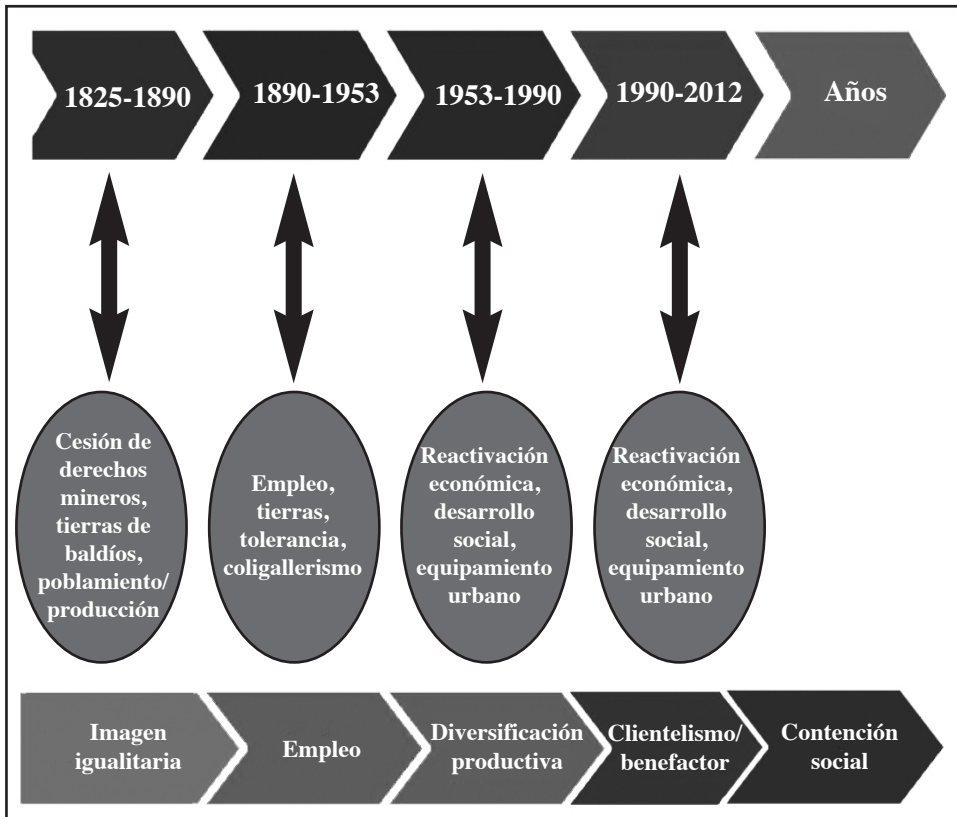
1825-1890

1890-1953

1953-1990

1990-2012

Años

Cesión de derechos mineros, tierras de baldíos, poblamiento/ producción

Empleo, tierras, tolerancia, coligallerismo

Reactivación económica, desarrollo social, equipamiento urbano

Reactivación económica, desarrollo social, equipamiento urbano

Imagen igualitaria

Empleo

Diversificación productiva

Clientelismo/ benefactor

Contención social